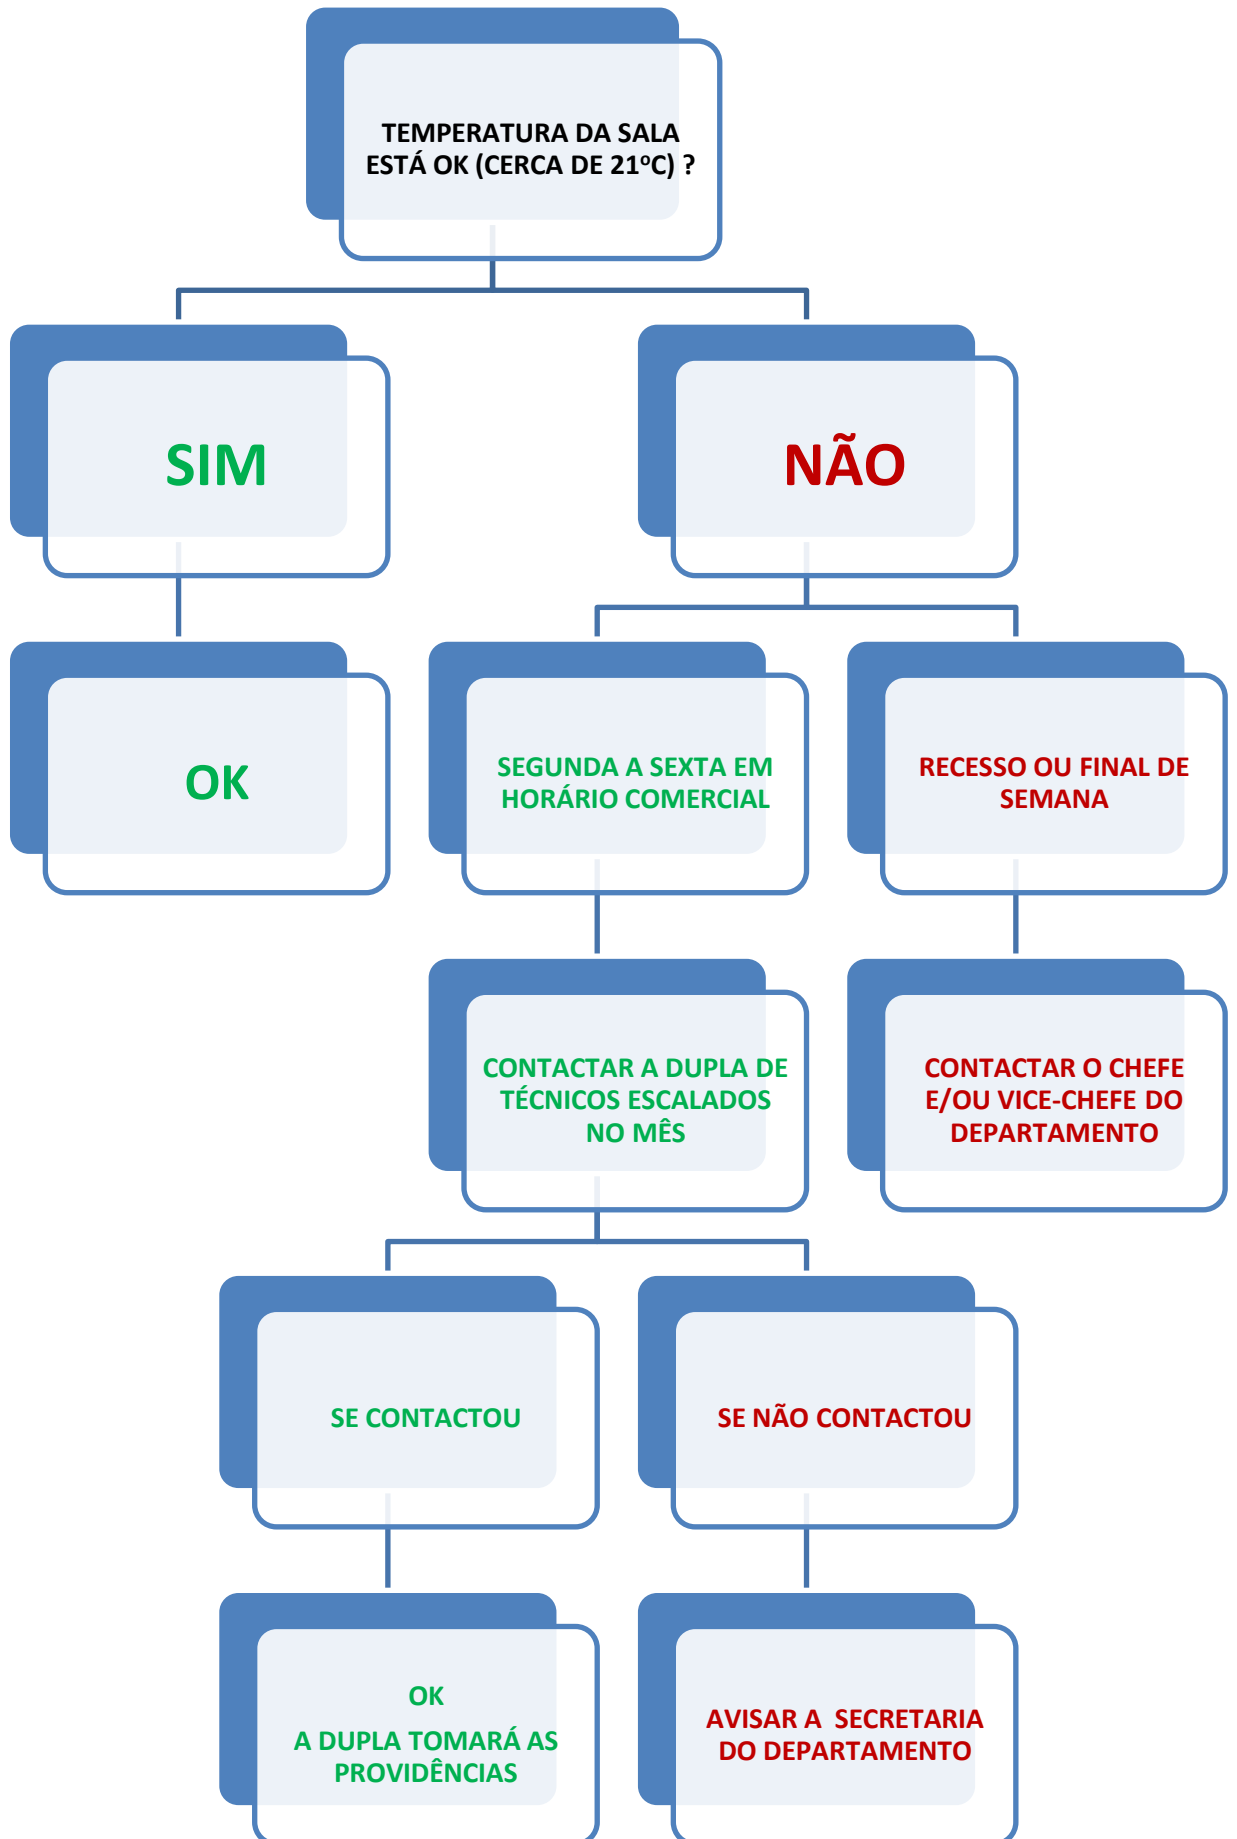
TEMPERATURA DA SALA ESTÁ OK (CERCA DE 21ºC) ?

SIM

NÃO

OK

SEGUNDA A SEXTA EM HORÁRIO COMERCIAL

RECESSO OU FINAL DE SEMANA

CONTACTAR A DUPLA DE TÉCNICOS ESCALADOS NO MÊS

CONTACTAR O CHEFE E/OU VICE-CHEFE DO DEPARTAMENTO

SE CONTACTOU

SE NÃO CONTACTOU

OK
A DUPLA TOMARÁ AS PROVIDÊNCIAS

AVISAR A SECRETARIA DO DEPARTAMENTO